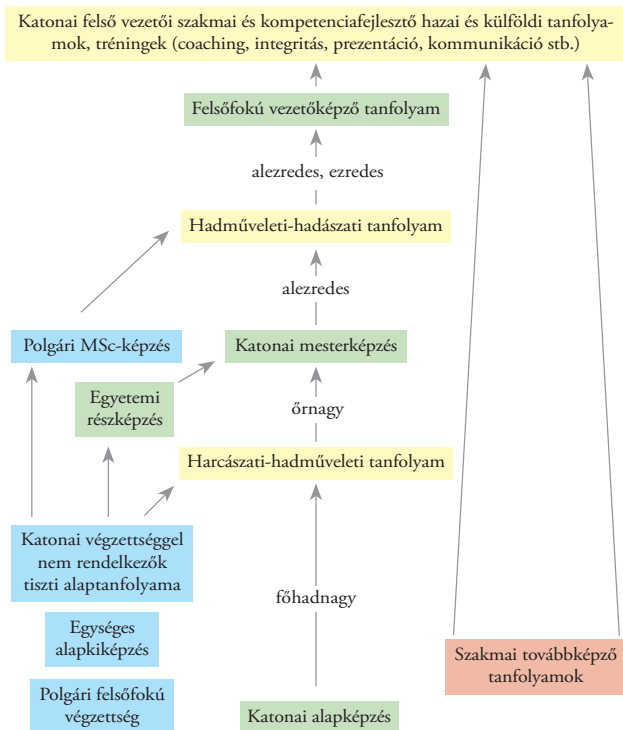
Katonai felső vezetői szakmai és kompetenciafejlesztő hazai és külföldi tanfolyamok, tréningek (coaching, integritás, prezentáció, kommunikáció stb.)

Felsőfokú vezetőképző tanfolyam

alezredes, ezredes

Hadműveleti-hadászati tanfolyam

alezredes

Polgári MSc-képzés

Katonai mesterképzés

Egyetemi részképzés

őrnagy

Harcászati-hadműveleti tanfolyam

Katonai végzettséggel nem rendelkezők tiszti alaptanfolyama

főhadnagy

Egységes alapkiképzés

Szakmai továbbképző tanfolyamok

Polgári felsőfokú végzettség

Katonai alapképzés